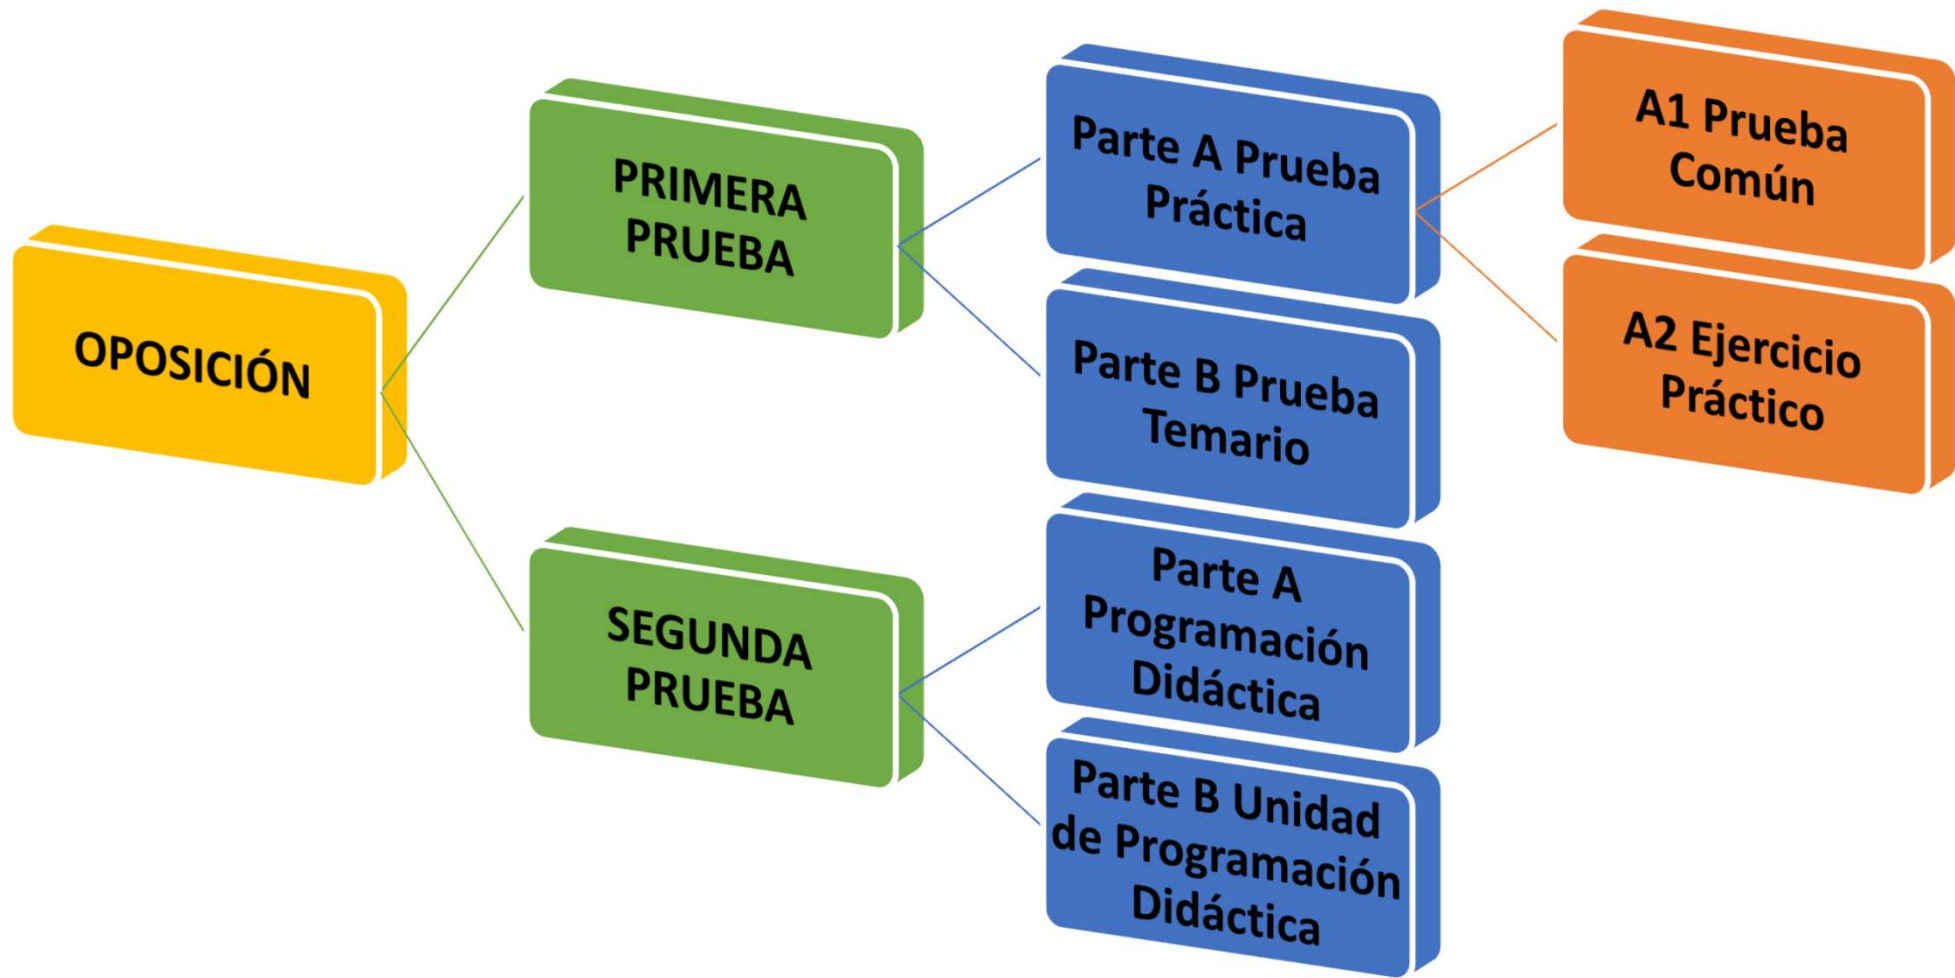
OPOSICIÓN

PRIMERA PRUEBA

Parte A Prueba Práctica

A1 Prueba Común

A2 Ejercicio Práctico

Parte B Prueba Temario

SEGUNDA PRUEBA

Parte A Programación Didáctica

Parte B Unidad de Programación Didáctica